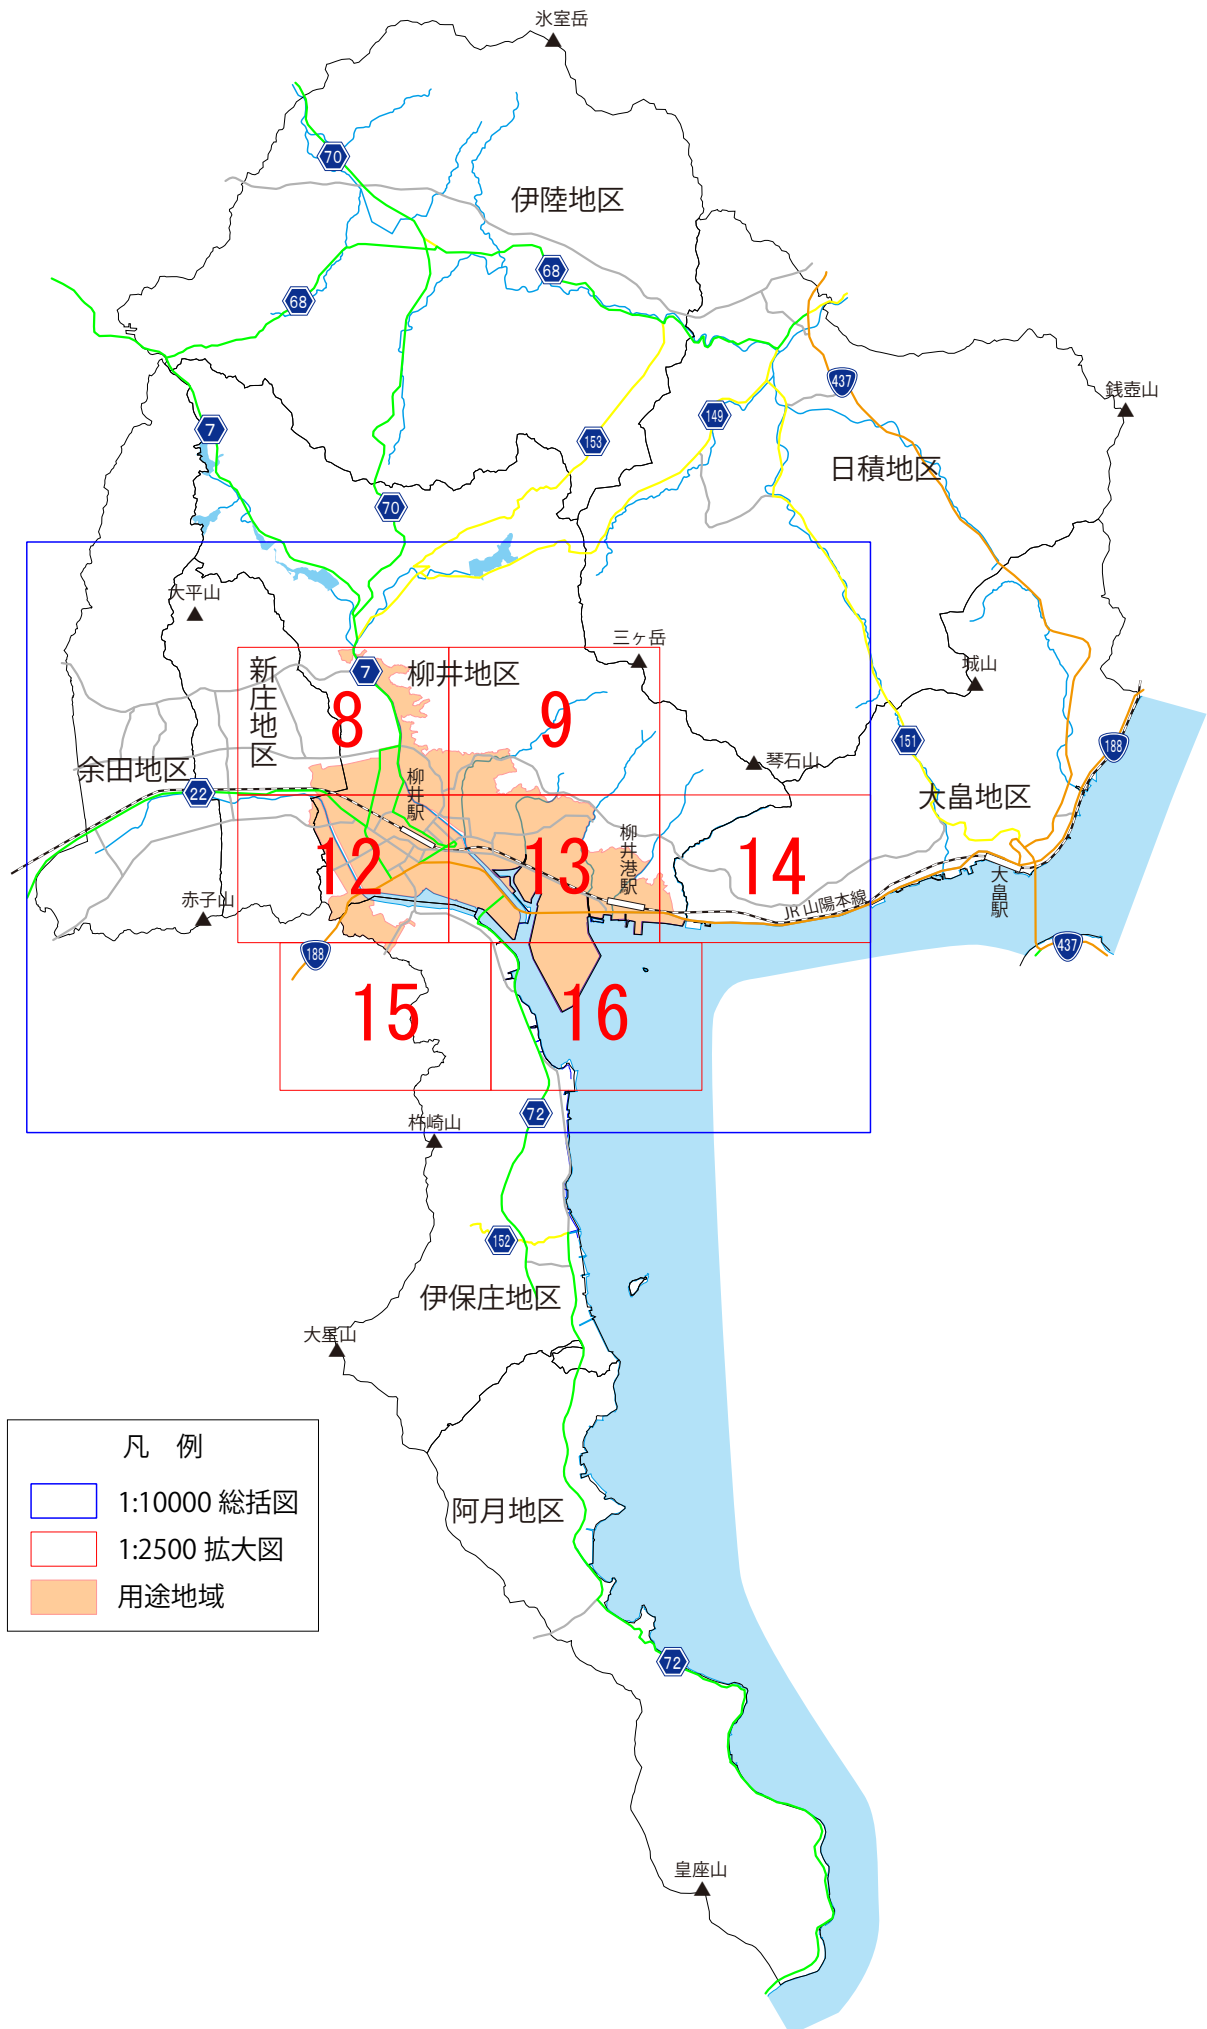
氷室岳

70

伊陸地区

68

68

437

銭壺山

149

7

153

日積地区

70

大平山

三ヶ岳

城山

新庄地区

7

柳井地区

8

9

151

琴石山

188

大畠地区

余田地区

22

柳井駅

柳井港駅

12

13

14

大畠駅

JR山陽本線

赤子山

188

437

15

16

72

杵崎山

152

伊保庄地区

大星山

凡　例

1:10000 総括図

1:2500 拡大図

用途地域

阿月地区

72

皇座山